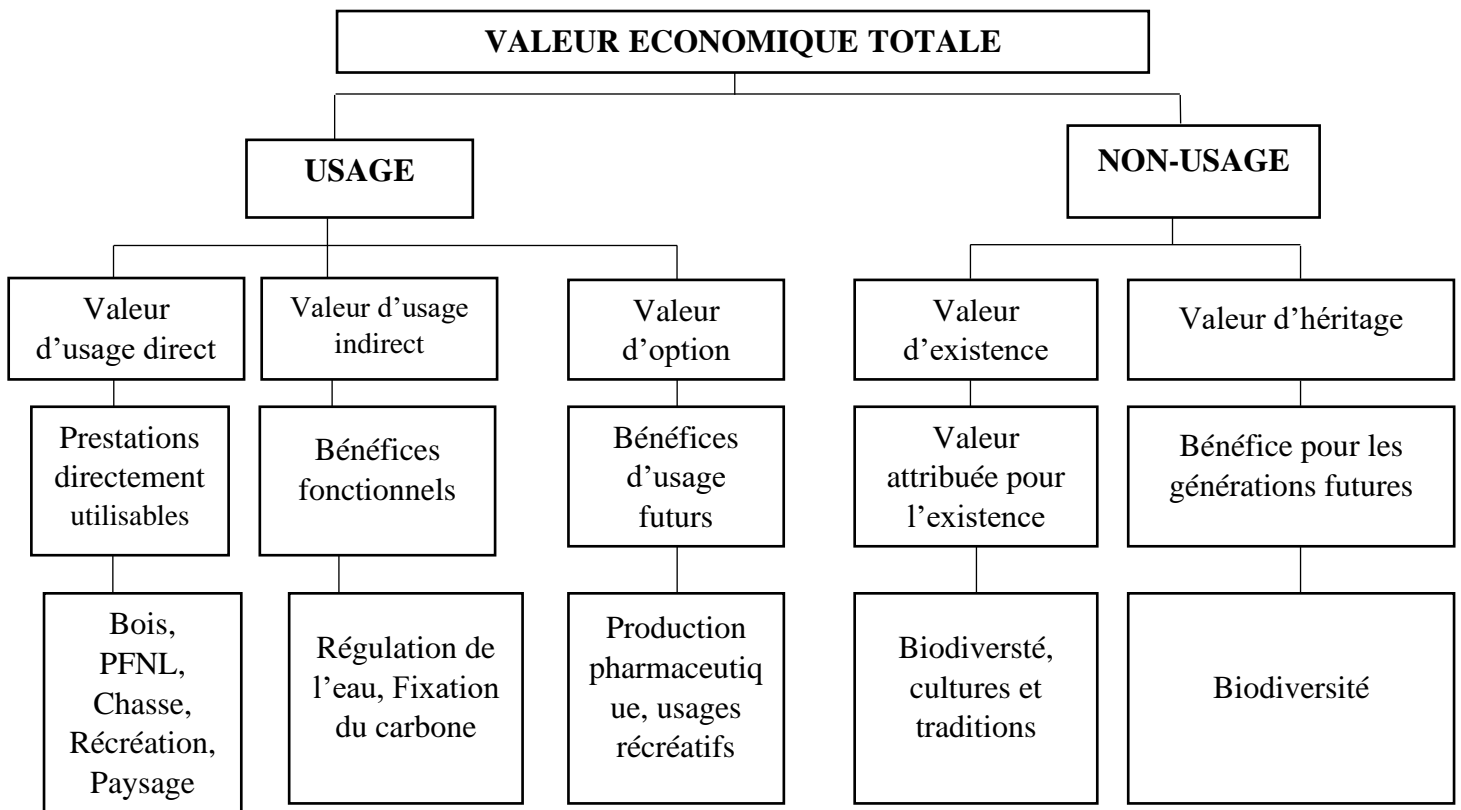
VALEUR ECONOMIQUE TOTALE

USAGE

NON-USAGE

Valeur d'usage direct

Prestations directement utilisables

Bois, PFNL, Chasse, Récréation, Paysage

Valeur d'usage indirect

Bénéfices fonctionnels

Régulation de l'eau, Fixation du carbone

Valeur d'option

Bénéfices d'usage futurs

Production pharmaceutiq ue, usages récréatifs

Valeur d'existence

Valeur attribuée pour l'existence

Biodiversté, cultures et traditions

Valeur d'héritage

Bénéfice pour les générations futures

Biodiversité